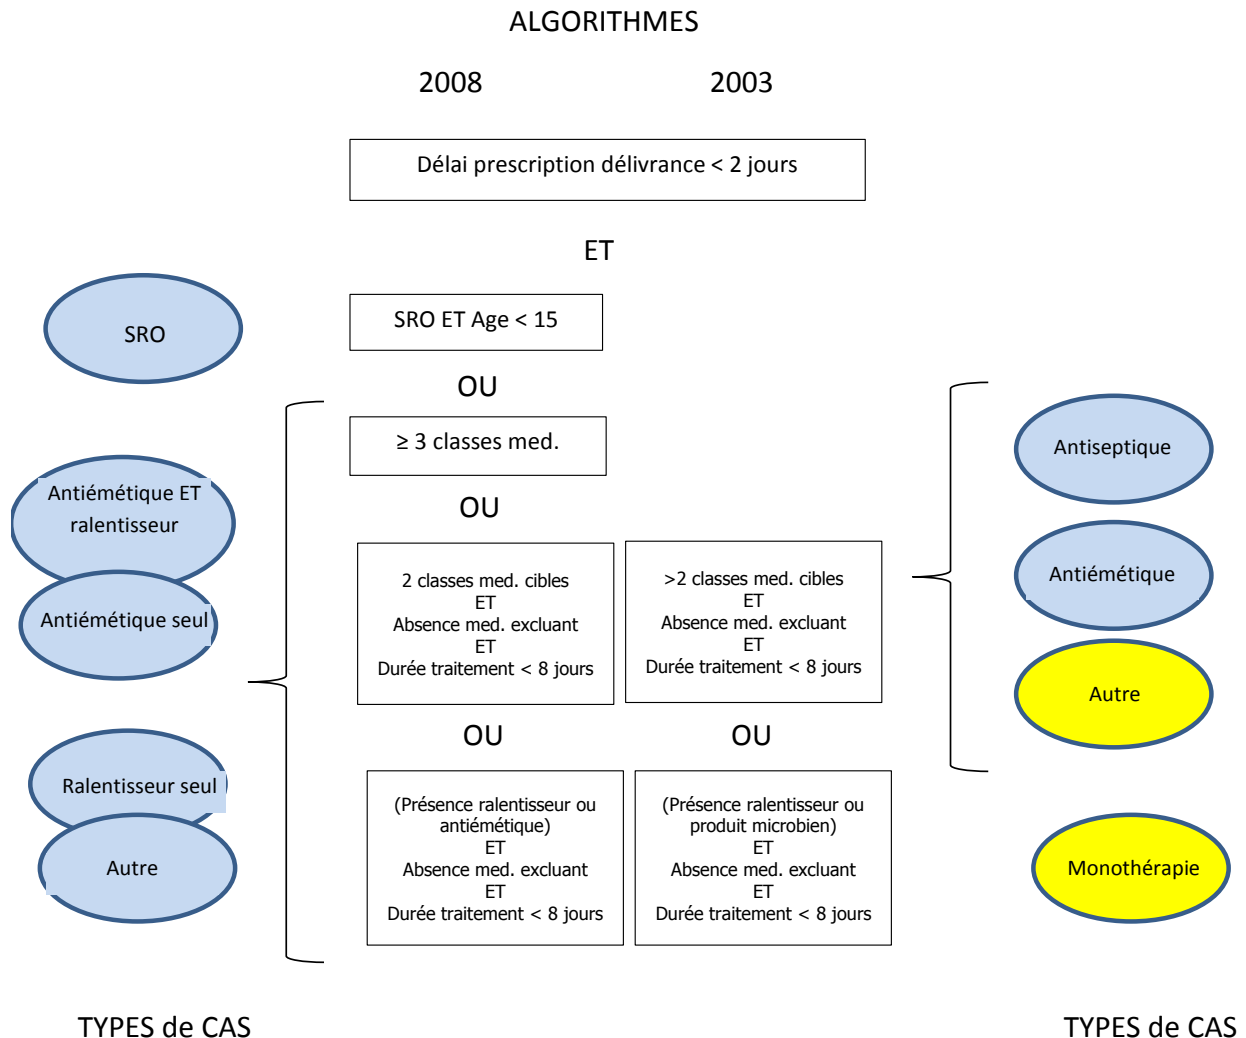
ALGORITHMES

2008

2003

Délai prescription délivrance < 2 jours

ET

SRO

SRO ET Age < 15

OU

$\geq$ 3 classes med.

Antiseptique

Antiémétique ET ralentisseur

OU

Antiémétique seul

2 classes med. cibles
ET
Absence med. excluant
ET
Durée traitement < 8 jours

>2 classes med. cibles
ET
Absence med. excluant
ET
Durée traitement < 8 jours

Antiémétique

Autre

OU

OU

Ralentisseur seul

Autre

(Présence ralentisseur ou antiémétique)
ET
Absence med. excluant
ET
Durée traitement < 8 jours

(Présence ralentisseur ou produit microbien)
ET
Absence med. excluant
ET
Durée traitement < 8 jours

Monothérapie

TYPES de CAS

TYPES de CAS